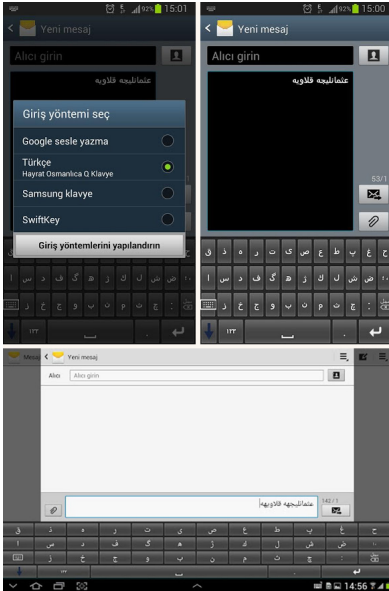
92% 15:01
Yeni mesaj
Alıcı girin
عثمانليجه قلاويه
Giriş yöntemi seç
Google sesle yazma
Türkçe
Hayrat Osmanlıca Q Klavye
Samsung klavye
SwiftKey
Giriş yöntemlerini yapılandırın

92% 15:00
Yeni mesaj
Alıcı girin
عثمانليجه قلاويه
53/1

Mesaj
Yeni mesaj
Alıcı
Alıcı girin
عثمانليجه قلاويه
142 / 1
14:56